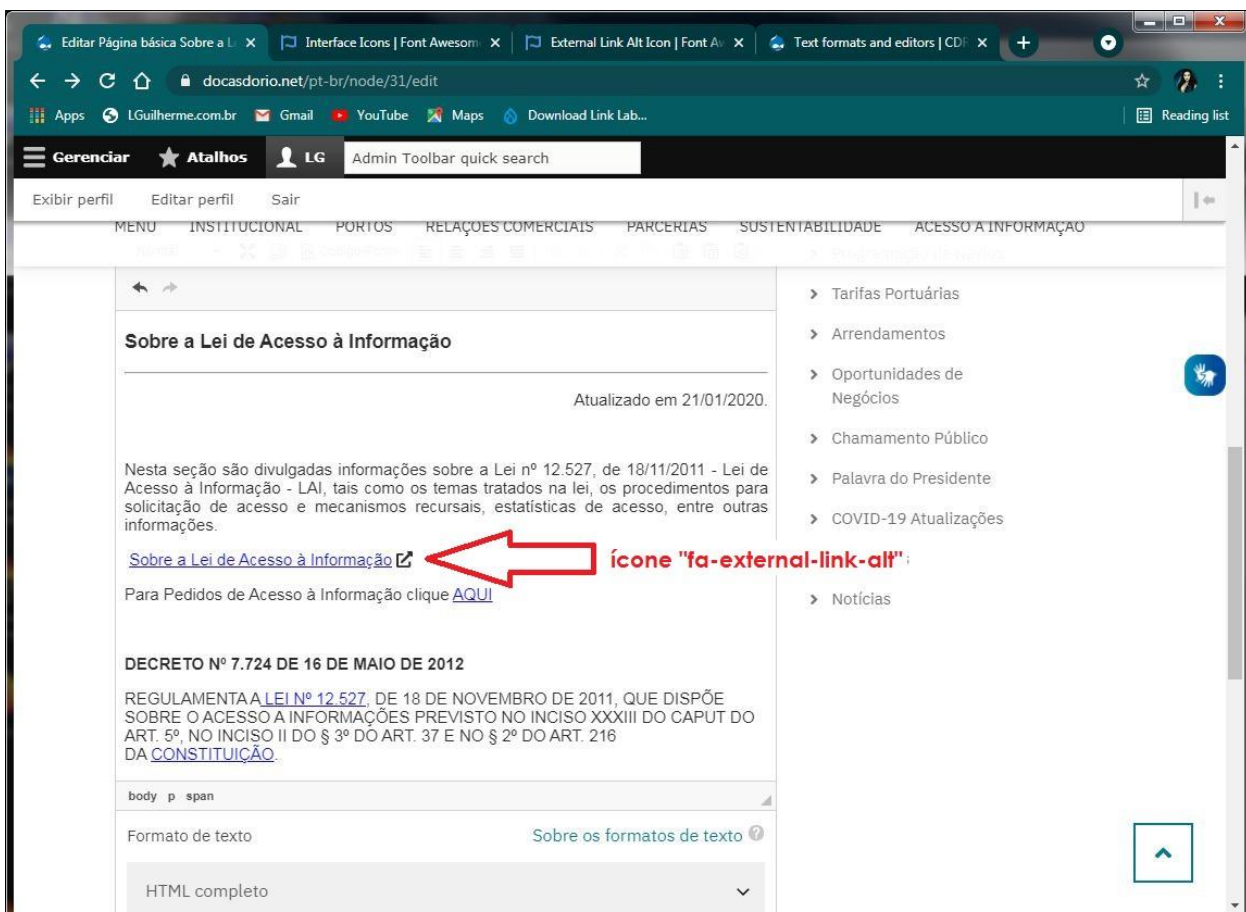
Editar Página básica Sobre a L ×
Interface Icons | Font Awesom ×
External Link Alt Icon | Font A ×
Text formats and editors | CDI ×

docasdorio.net/pt-br/node/31/edit

Apps LGuilherme.com.br Gmail YouTube Maps Download Link Lab...
Reading list

Gerenciar Atalhos LG Admin Toolbar quick search

Exibir perfil Editar perfil Sair

MENU INSTITUCIONAL PORTOS RELAÇÕES COMERCIAIS PARCERIAS SUSTENTABILIDADE ACESSO À INFORMAÇÃO

Sobre a Lei de Acesso à Informação

Atualizado em 21/01/2020.

Nesta seção são divulgadas informações sobre a Lei nº 12.527, de 18/11/2011 - Lei de Acesso à Informação - LAI, tais como os temas tratados na lei, os procedimentos para solicitação de acesso e mecanismos recursais, estatísticas de acesso, entre outras informações.

Sobre a Lei de Acesso à Informação

ícone "fa-external-link-alt"

Para Pedidos de Acesso à Informação clique AQUI

DECRETO Nº 7.724 DE 16 DE MAIO DE 2012

REGULAMENTA A LEI Nº 12.527, DE 18 DE NOVEMBRO DE 2011, QUE DISPÕE SOBRE O ACESSO A INFORMAÇÕES PREVISTO NO INCISO XXXIII DO CAPUT DO ART. 5º, NO INCISO II DO § 3º DO ART. 37 E NO § 2º DO ART. 216 DA CONSTITUIÇÃO.

body p span

Formato de texto

Sobre os formatos de texto

HTML completo

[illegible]
Tarifas Portuárias
Arrendamentos
Oportunidades de Negócios
Chamamento Público
Palavra do Presidente
COVID-19 Atualizações
Notícias